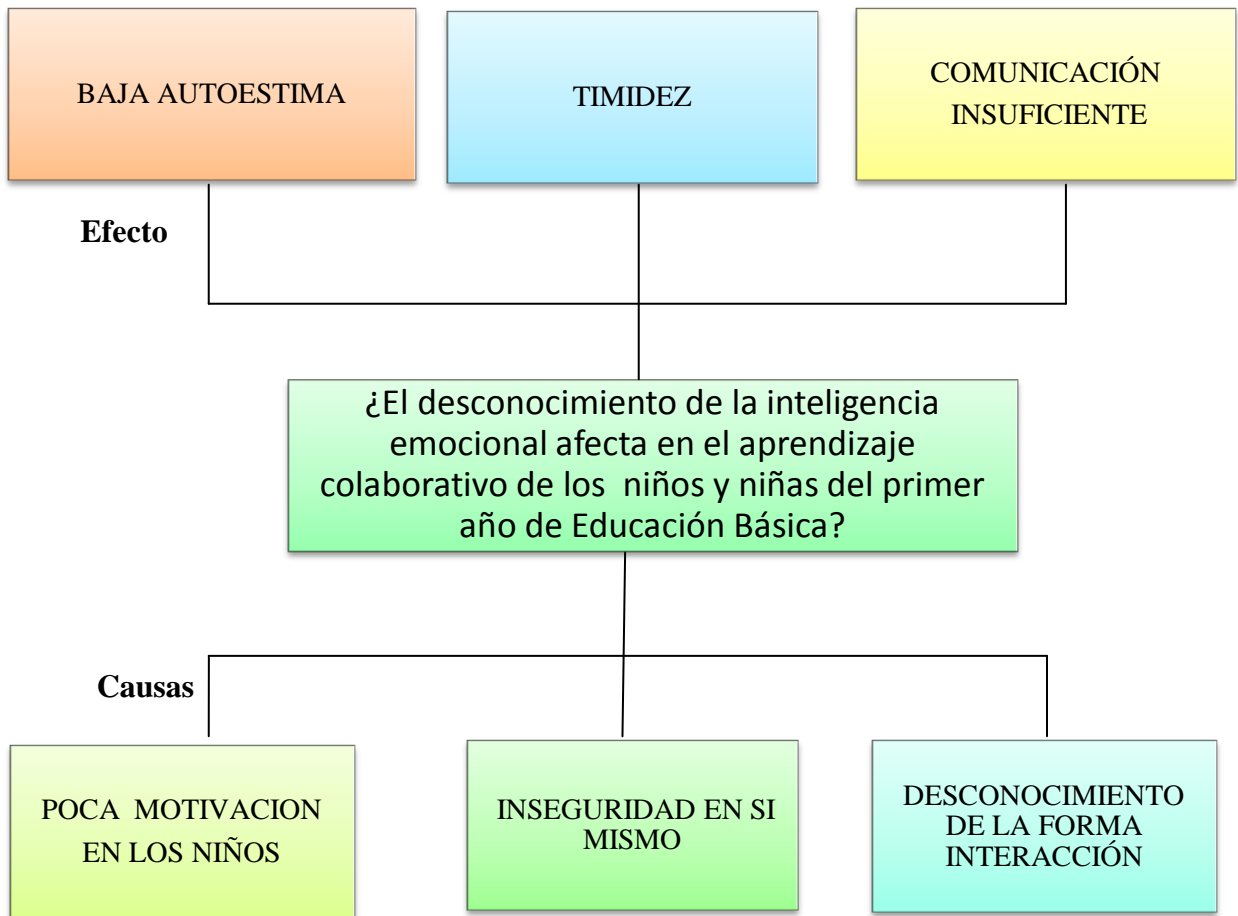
BAJA AUTOESTIMA

TIMIDEZ

COMUNICACIÓN INSUFICIENTE

Efecto

¿El desconocimiento de la inteligencia emocional afecta en el aprendizaje colaborativo de los niños y niñas del primer año de Educación Básica?

Causas

POCA MOTIVACION EN LOS NIÑOS

INSEGURIDAD EN SI MISMO

DESCONOCIMIENTO DE LA FORMA INTERACCIÓN